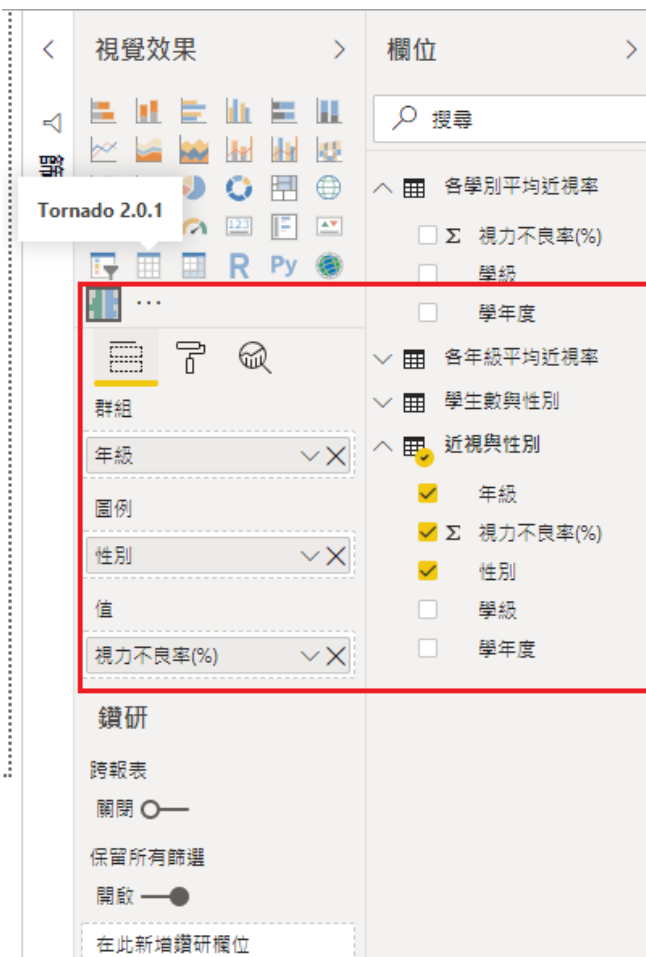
視覺效果 >

Tornado 2.0.1

R Py

...

群組

年級

圖例

性別

值

視力不良率(%)

鑽研

跨報表

關閉

保留所有篩選

開啟

在此新增鑽研欄位

欄位 >

搜尋

各學別平均近視率

Σ 視力不良率(%)

學級

學年度

各年級平均近視率

學生數與性別

近視與性別

年級

Σ 視力不良率(%)

性別

學級

學年度